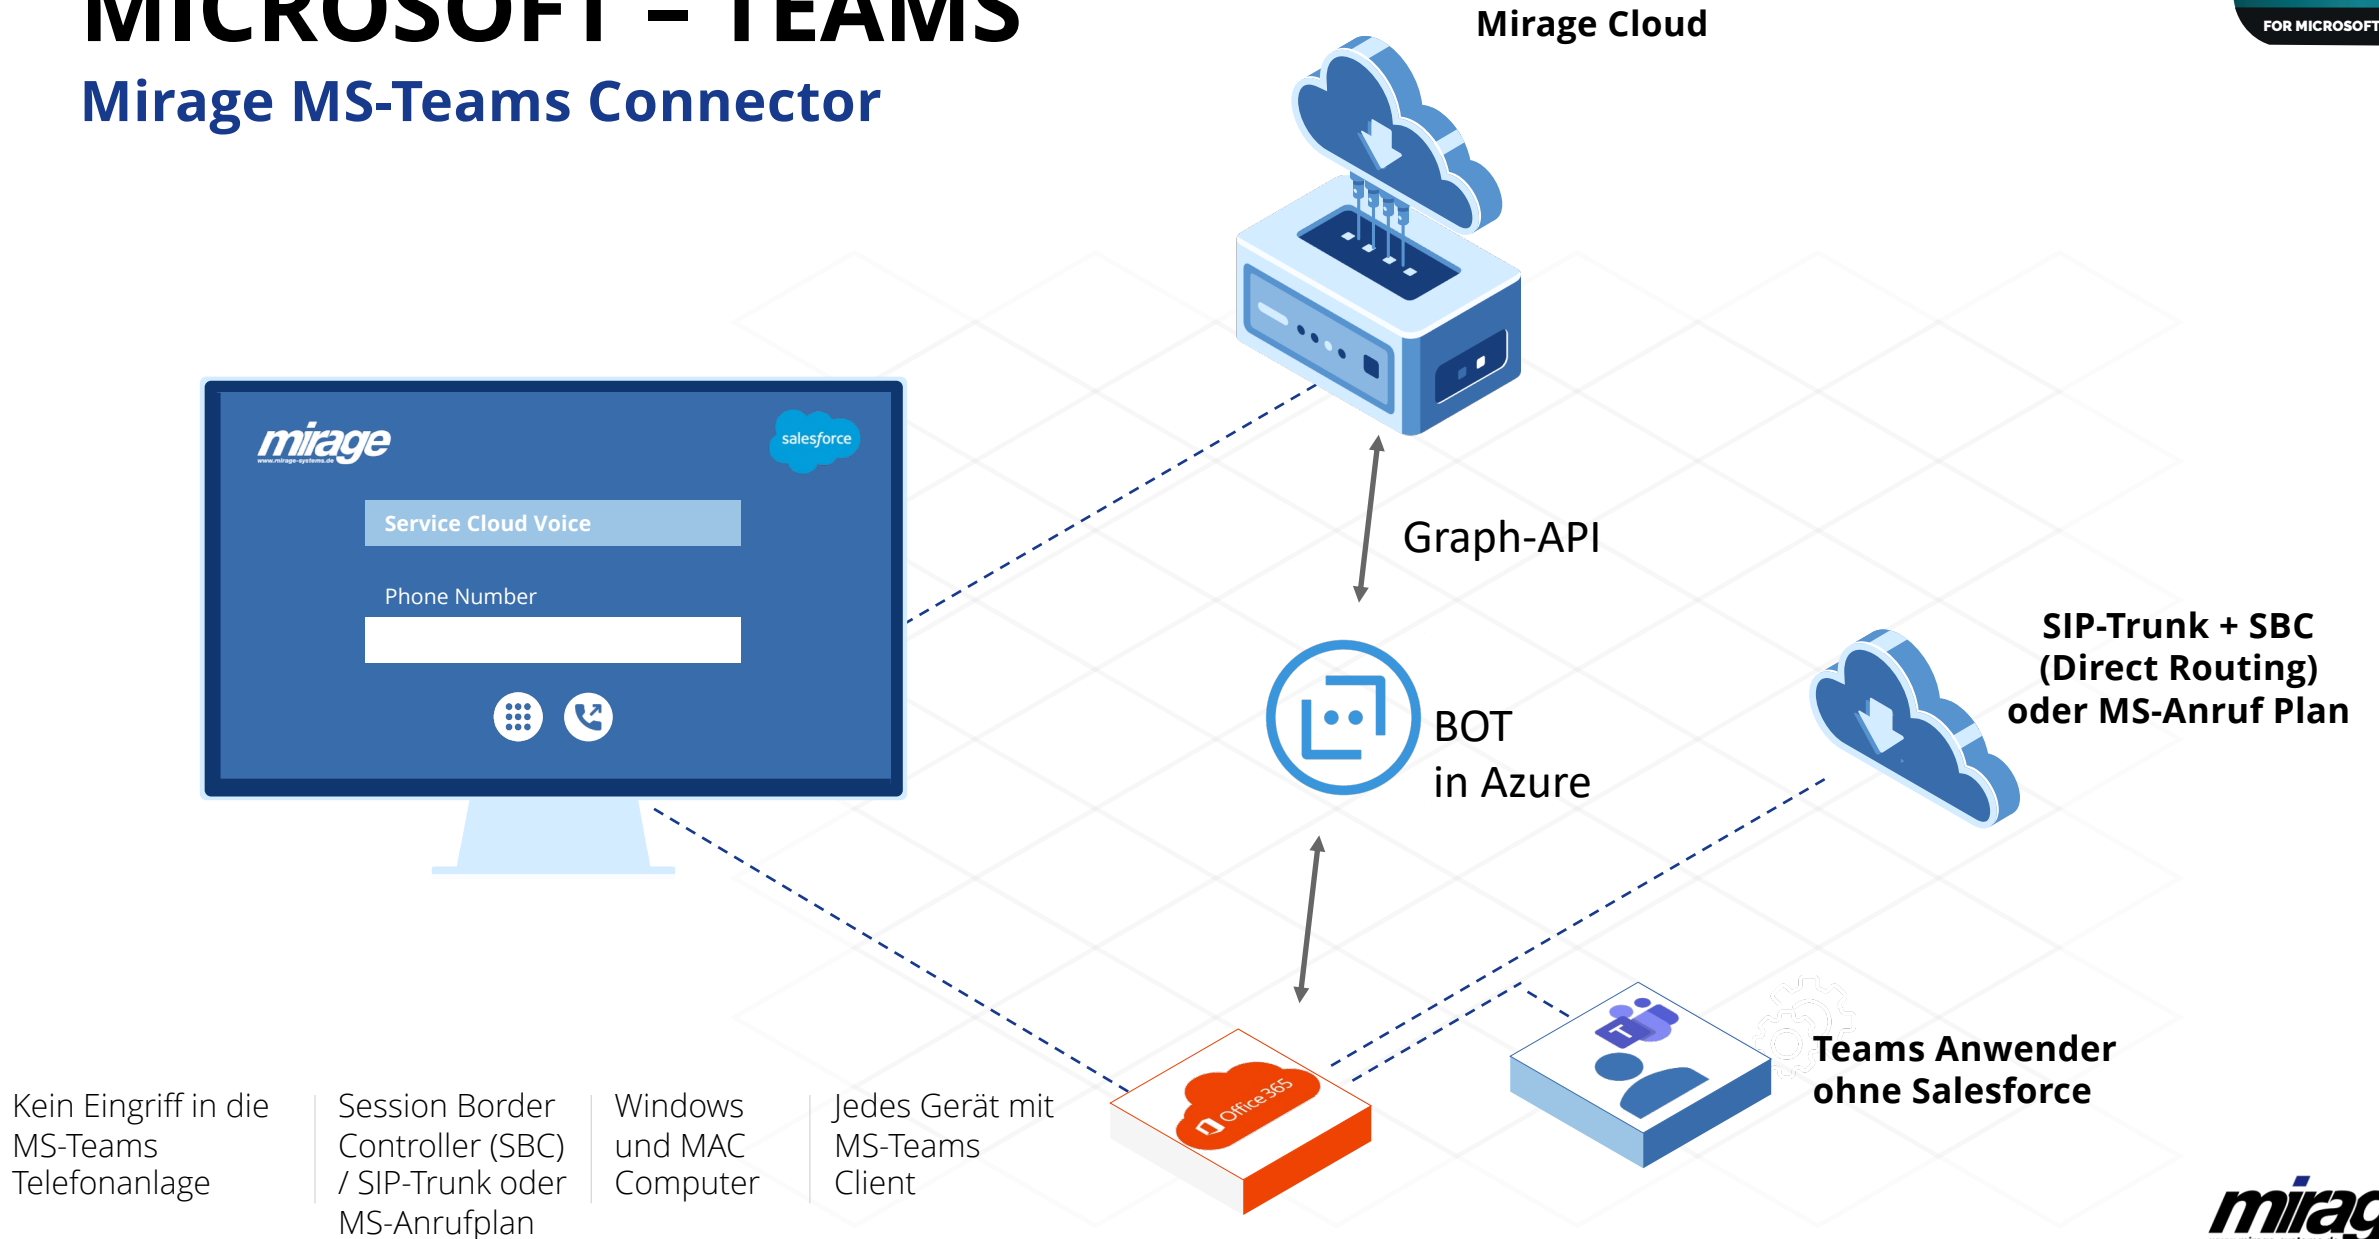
MICROSOFT – TEAMS
Mirage MS-Teams Connector

Mirage Cloud

FOR MICROSOFT

mirage
www.mirage-systems.de

salesforce

Service Cloud Voice

Phone Number

Graph-API

BOT
in Azure

SIP-Trunk + SBC
(Direct Routing)
oder MS-Anruf Plan

Office 365

Teams Anwender ohne Salesforce

Kein Eingriff in die MS-Teams Telefonanlage

Session Border Controller (SBC) / SIP-Trunk oder MS-Anrufplan

Windows und MAC Computer

Jedes Gerät mit MS-Teams Client

mirag